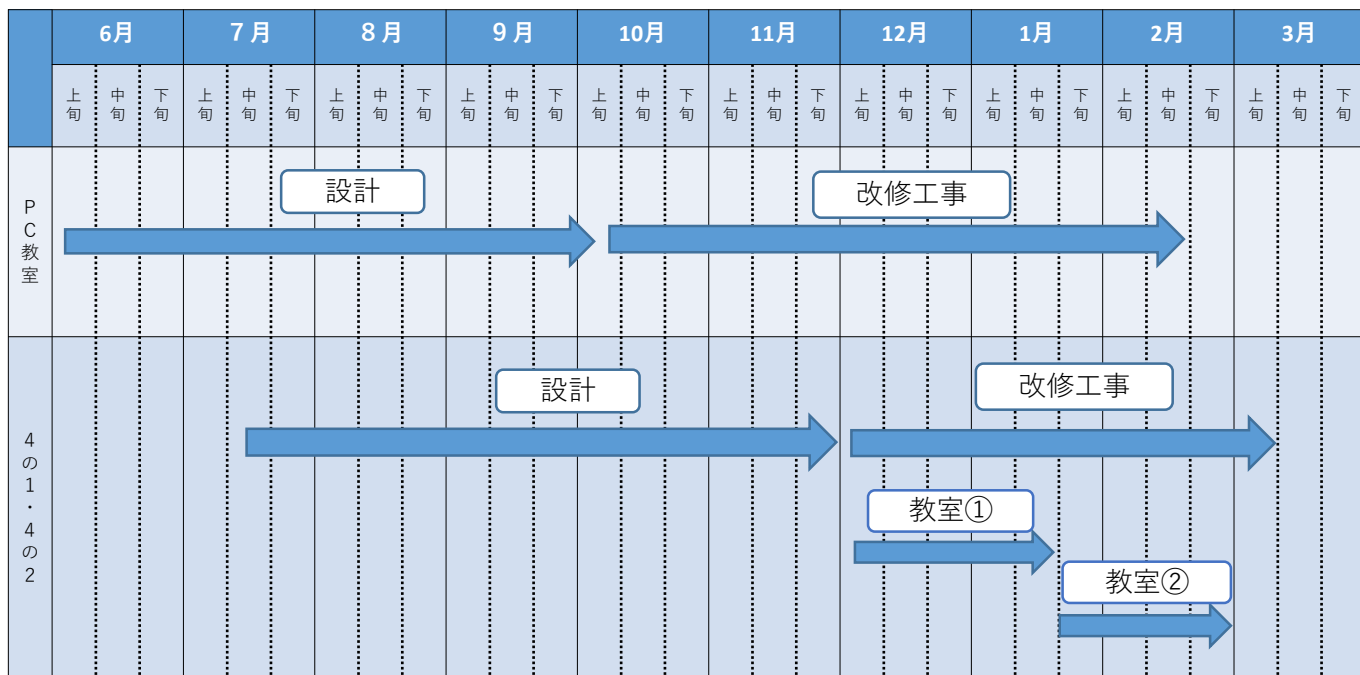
| | 6月 | | | 7月 | | | 8月 | | | 9月 | | | 10月 | | | 11月 | | | 12月 | | | 1月 | | | 2月 | | | 3月 | | |
|---|---|---|---|---|---|---|---|---|---|---|---|---|---|---|---|---|---|---|---|---|---|---|---|---|---|---|---|---|---|---|
| | 上旬 | 中旬 | 下旬 | 上旬 | 中旬 | 下旬 | 上旬 | 中旬 | 下旬 | 上旬 | 中旬 | 下旬 | 上旬 | 中旬 | 下旬 | 上旬 | 中旬 | 下旬 | 上旬 | 中旬 | 下旬 | 上旬 | 中旬 | 下旬 | 上旬 | 中旬 | 下旬 | 上旬 | 中旬 | 下旬 |
| PC教室 | | | | | 設計 | | | | | | | | | 改修工事 | | | | | | | | | | | | | | | | |
| 4の1・4の2 | | | | | | | | | | 設計 | | | | | | | | | | | | 改修工事 | | | | | | | | |
| | | | | | | | | | | | | | | | | | | | 教室① | | | | 教室② | | | | | | | |